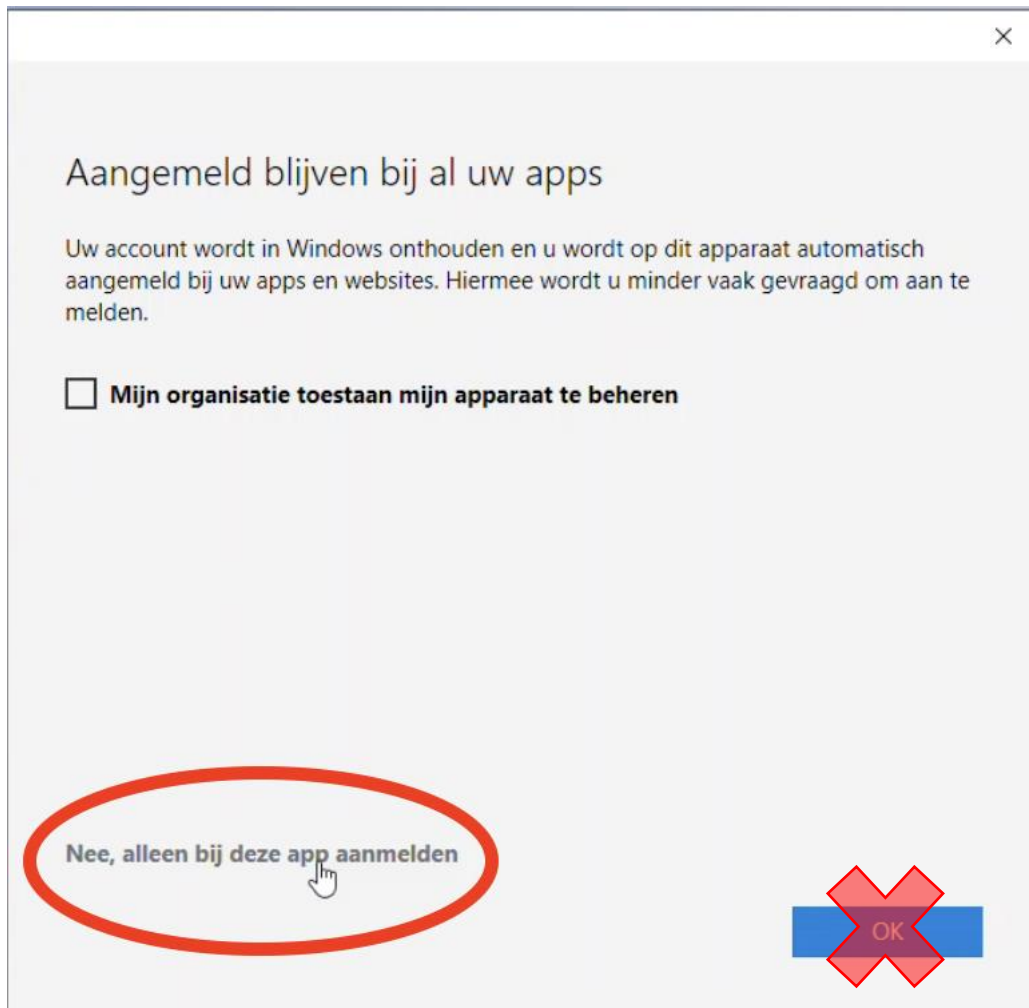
×

Aangemeld blijven bij al uw apps

Uw account wordt in Windows onthouden en u wordt op dit apparaat automatisch aangemeld bij uw apps en websites. Hiermee wordt u minder vaak gevraagd om aan te melden.

Mijn organisatie toestaan mijn apparaat te beheren

Nee, alleen bij deze app aanmelden

OK